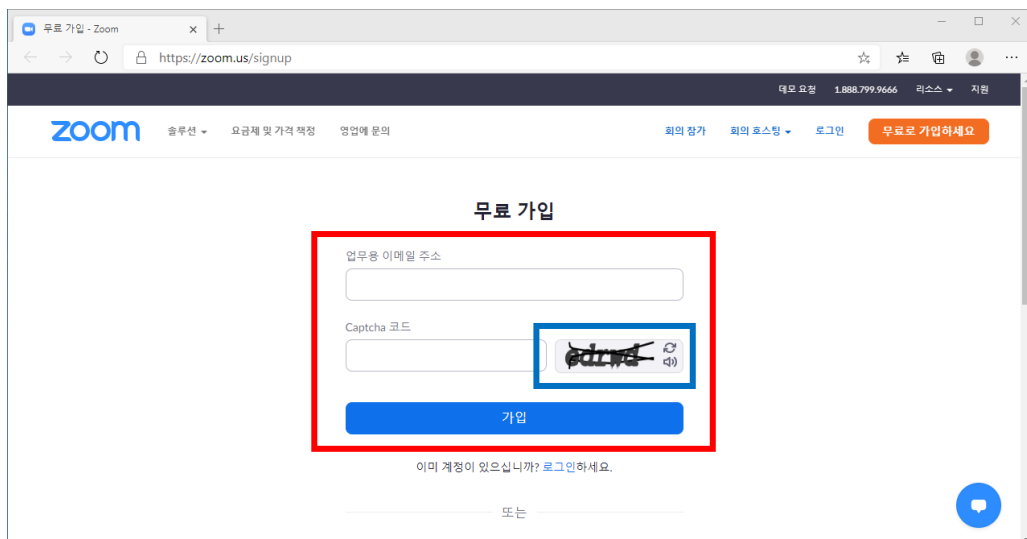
무료 가입 - Zoom

https://zoom.us/signup

데모 요청 1.888.799.9666 리소스 지원

zoom 솔루션 요금제 및 가격 책정 영업에 문의

회의 참가 회의 호스팅 로그인 무료로 가입하세요

무료 가입

업무용 이메일 주소

Captcha 코드

edrwd

가입

이미 계정이 있으십니까? 로그인하세요.

또는